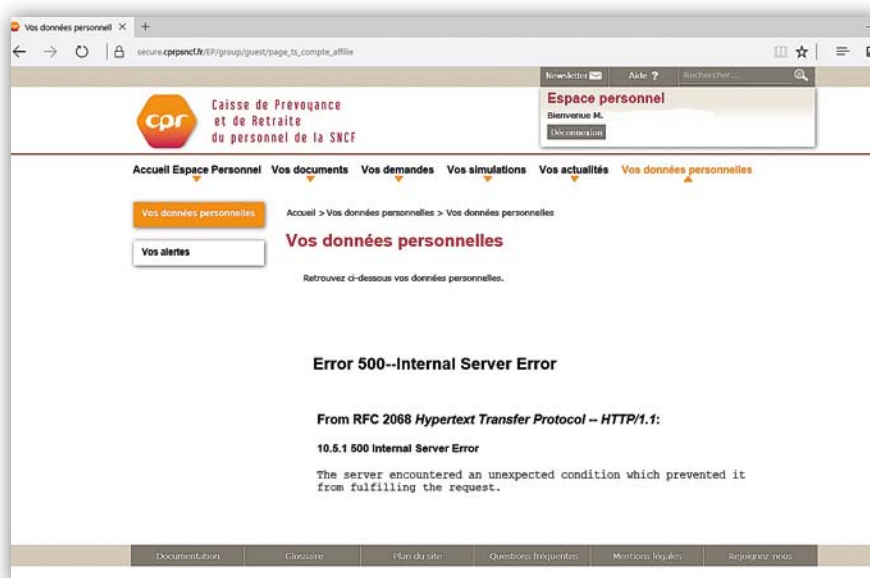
Vos données personnell ×

secure.cprpsncf.fr/EP/group/guest/page_ts_compte_affilie

Newsletter Aide ? Rechercher...

Espace personnel
Bienvenue M.
Déconnexion

cpr Caisse de Prevoyance et de Retraite du personnel de la SNCF

Accueil Espace Personnel Vos documents Vos demandes Vos simulations Vos actualités Vos données personnelles

Vos données personnelles

Vos alertes

Accueil > Vos données personnelles > Vos données personnelles

Vos données personnelles

Retrouvez ci-dessous vos données personnelles.

Error 500--Internal Server Error

From RFC 2068 *Hypertext Transfer Protocol -- HTTP/1.1*:

10.5.1 500 Internal Server Error

The server encountered an unexpected condition which prevented it from fulfilling the request.

Documentation Glossaire Plan du site Questions fréquentes Mentions légales Rejoignez-nous